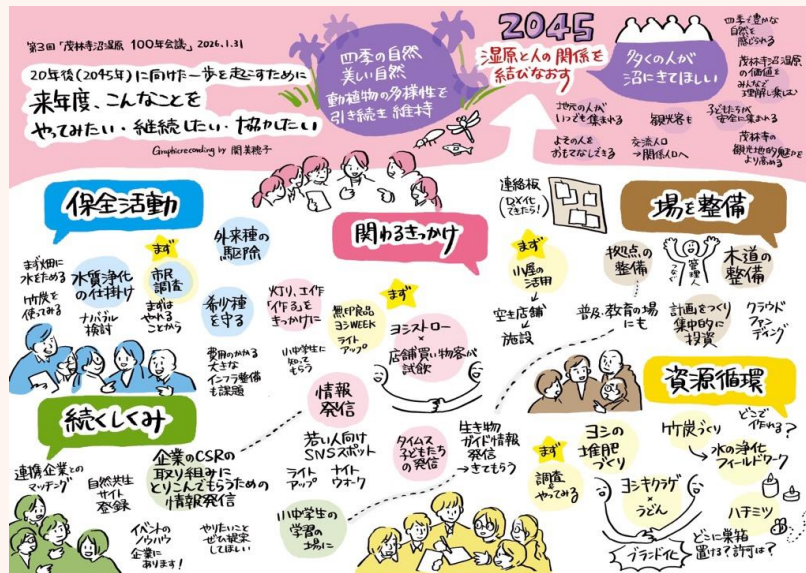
第3回「茂林寺沼湿原 100年会議」 2026.1.31

20年後(2045年)に向けた一歩を起こすために
来年度、こんなことを
やってみたい・継続したい・協力したい

Graphicrecording by 関美穂子

四季の自然
美しい自然
動植物の多様性を
引き続き維持

2045
湿原と人の関係を
結びなおす

多くの人が
沼にきてほしい

四季で豊かな
自然を
感じられる

茂林寺沼湿原
の価値を
みんなが
理解し楽しむ

子どもたちが
安全に楽しめる

茂林寺の
観光地的魅力を
よりふめる

地元の人が
いつでも集まれる

観光客も

よその人を
おもてなしできる

交流人口
→関係人口へ

保全活動

まず畑に
水をためる

水質浄化
の仕掛け

竹炭を
使ってみる

ナバブル
検討

まず
市民
調査

まずは
やれる
ことから

外来種の
駆除

希少種
を守る

費用のかかる
大きな
インフラ整備
も課題

関わるきっかけ

火びり、エイ作
「作る」を
きっかけに

まず

黒印食品
ヨシWEEK
ライト
アップ

小中学生に
知って
もらう

ヨシストロー
×
店舗で買い物客が
試飲

連絡板
(DX化
できたら!)

まず
小屋の
活用

空き店舗
施設

場を整備

拠点の
整備

管理人

木道の
整備

普及、教育の場
にも

計画をつくり
集中的に
投資

クラウド
ファン
ディング

続くしくみ

連携企業との
マッチング

自然共生
サイト
登録

企業のCSRの
取り組みに
とりこんでもらうための
情報発信

イベントの
ノウハウ
企業に
あります!

やりたいと
ぜひ提案
してほしい

情報
発信

若い人向け
SNSスポット

ライト
アップ

ナイト
ウォーク

タイムス
子どもたちの
発信

生き物
ガイド情報
発信
きてもらう

小中学生の
学習の
場に

資源循環

ヨシの
堆肥
づくり

まず

調査
やってみる

竹炭づくり

どこで
作る?

水の浄化
フィールドワーク

ヨシキクラゲ
×
うどん

ブランド化

ハチミツ

どこに巣箱
置ける?許可は?